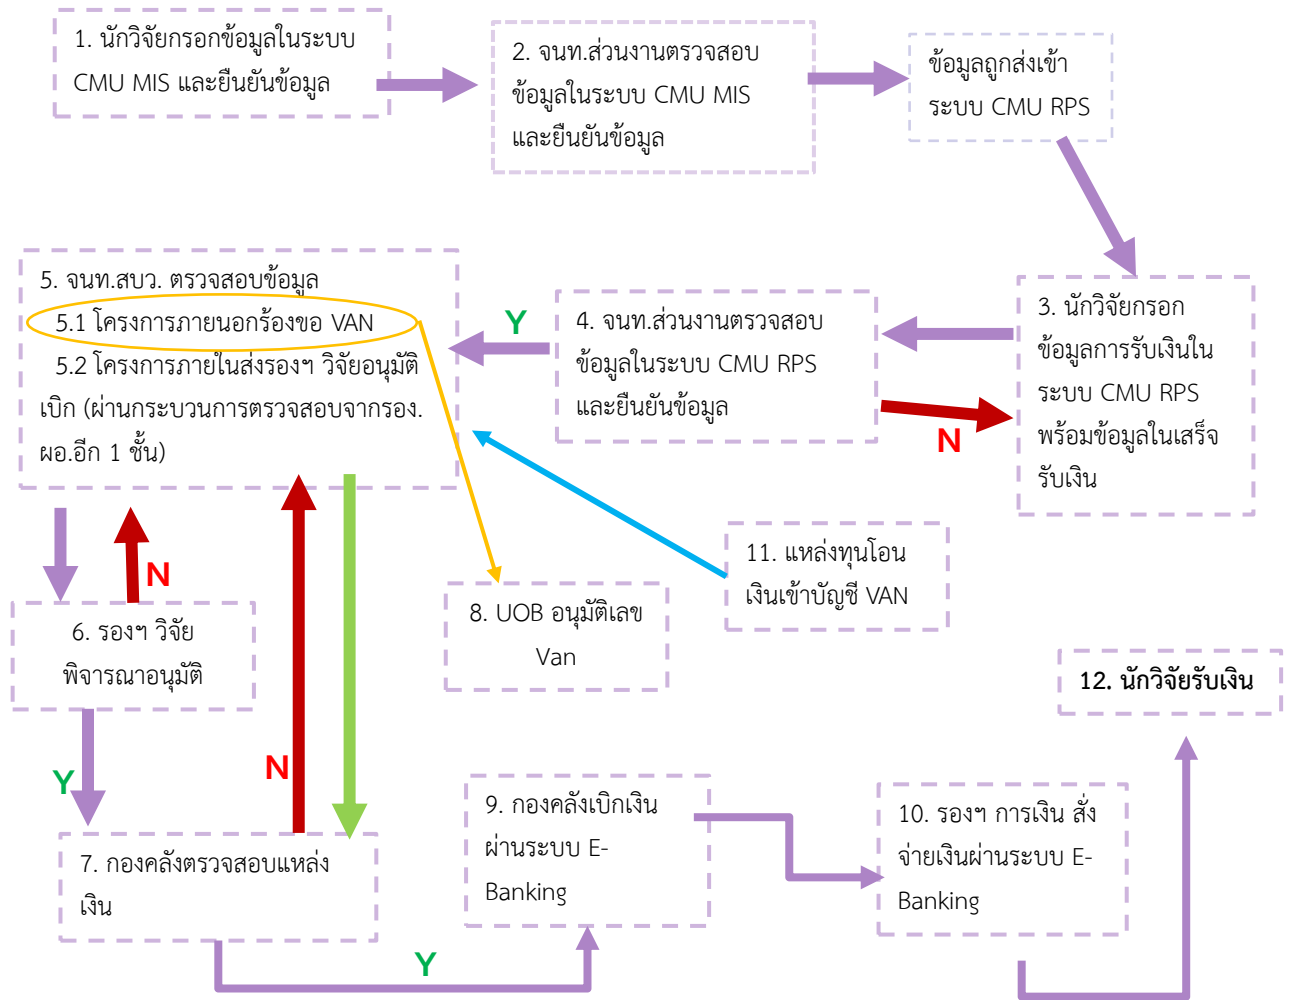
1. นักวิจัยกรอกข้อมูลในระบบ CMU MIS และยืนยันข้อมูล

2. จนท.ส่วนงานตรวจสอบข้อมูลในระบบ CMU MIS และยืนยันข้อมูล

ข้อมูลถูกส่งเข้าระบบ CMU RPS

5. จนท.สบว. ตรวจสอบข้อมูล
5.1 โครงการภายนอกร้องขอ VAN
5.2 โครงการภายในส่งรองฯ วิจัยอนุมัติเบิก (ผ่านกระบวนการตรวจสอบจากรอง.ผอ.อีก 1 ชั้น)

Y

4. จนท.ส่วนงานตรวจสอบข้อมูลในระบบ CMU RPS และยืนยันข้อมูล

3. นักวิจัยกรอกข้อมูลการรับเงินในระบบ CMU RPS พร้อมข้อมูลในเสร็จรับเงิน

N

N

6. รองฯ วิจัยพิจารณาอนุมัติ

8. UOB อนุมัติเลข Van

11. แหล่งทุนโอนเงินเข้าบัญชี VAN

12. นักวิจัยรับเงิน

Y

N

7. กองคลังตรวจสอบแหล่งเงิน

9. กองคลังเบิกเงินผ่านระบบ E-Banking

10. รองฯ การเงิน สั่งจ่ายเงินผ่านระบบ E-Banking

Y